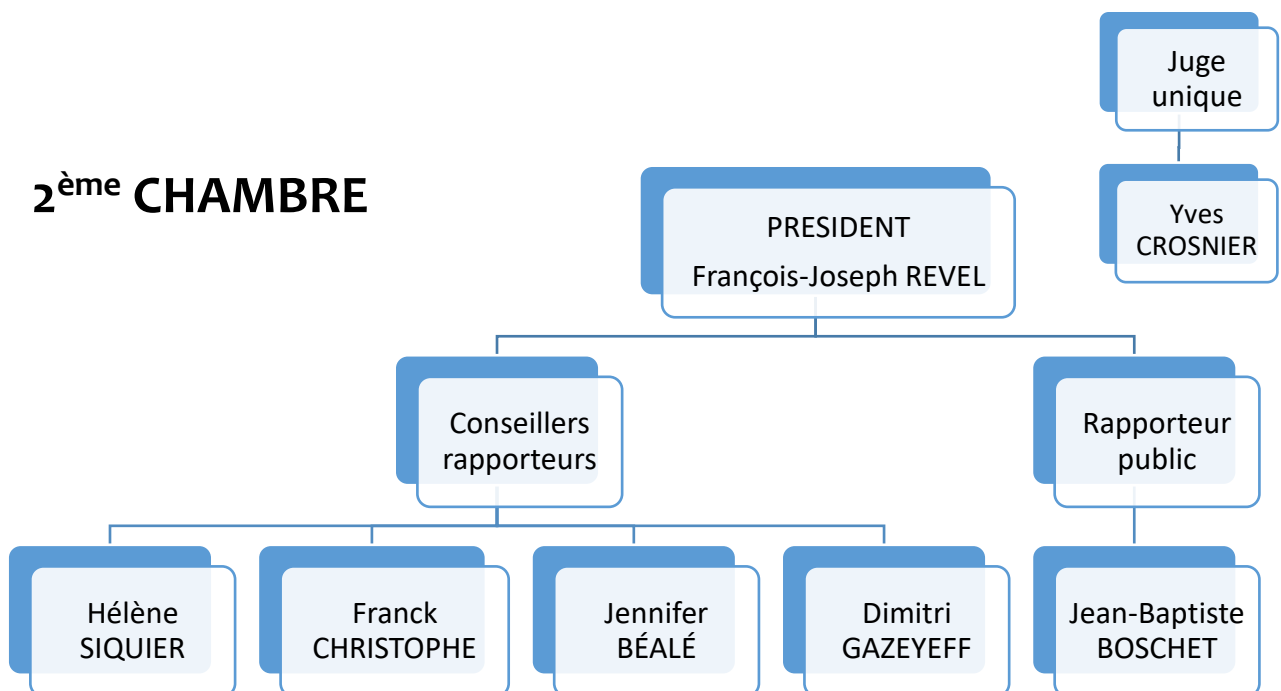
Juge unique

Yves CROSNIER

2$^{ème}$ CHAMBRE

PRESIDENT
François-Joseph REVEL

Conseillers rapporteurs

Rapporteur public

Hélène SIQUIER

Franck CHRISTOPHE

Jennifer BÉALÉ

Dimitri GAZEYEFF

Jean-Baptiste BOSCHET